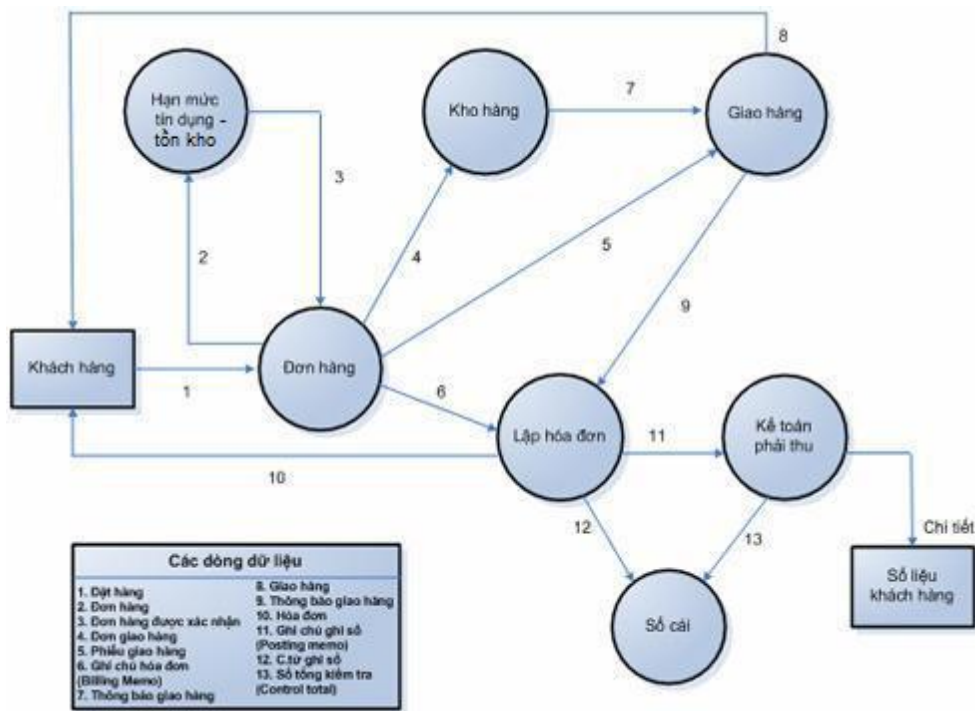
8

Hạn mức tín dụng - tồn kho

Kho hàng

7

Giao hàng

3

2

4

5

9

Khách hàng

1

Đơn hàng

6

Lập hóa đơn

11

Kế toán phải thu

10

12

13

Chi tiết

Sổ liệu khách hàng

Sổ cái

Các dòng dữ liệu

1. Dặt hàng
2. Đơn hàng
3. Đơn hàng được xác nhận
4. Đơn giao hàng
5. Phiếu giao hàng
6. Ghi chú hóa đơn (Billing Memo)
7. Thông báo giao hàng

8. Giao hàng
9. Thông báo giao hàng
10. Hóa đơn
11. Ghi chú ghi sổ (Posting memo)
12. C.từ ghi sổ
13. Số tổng kiểm tra (Control total)